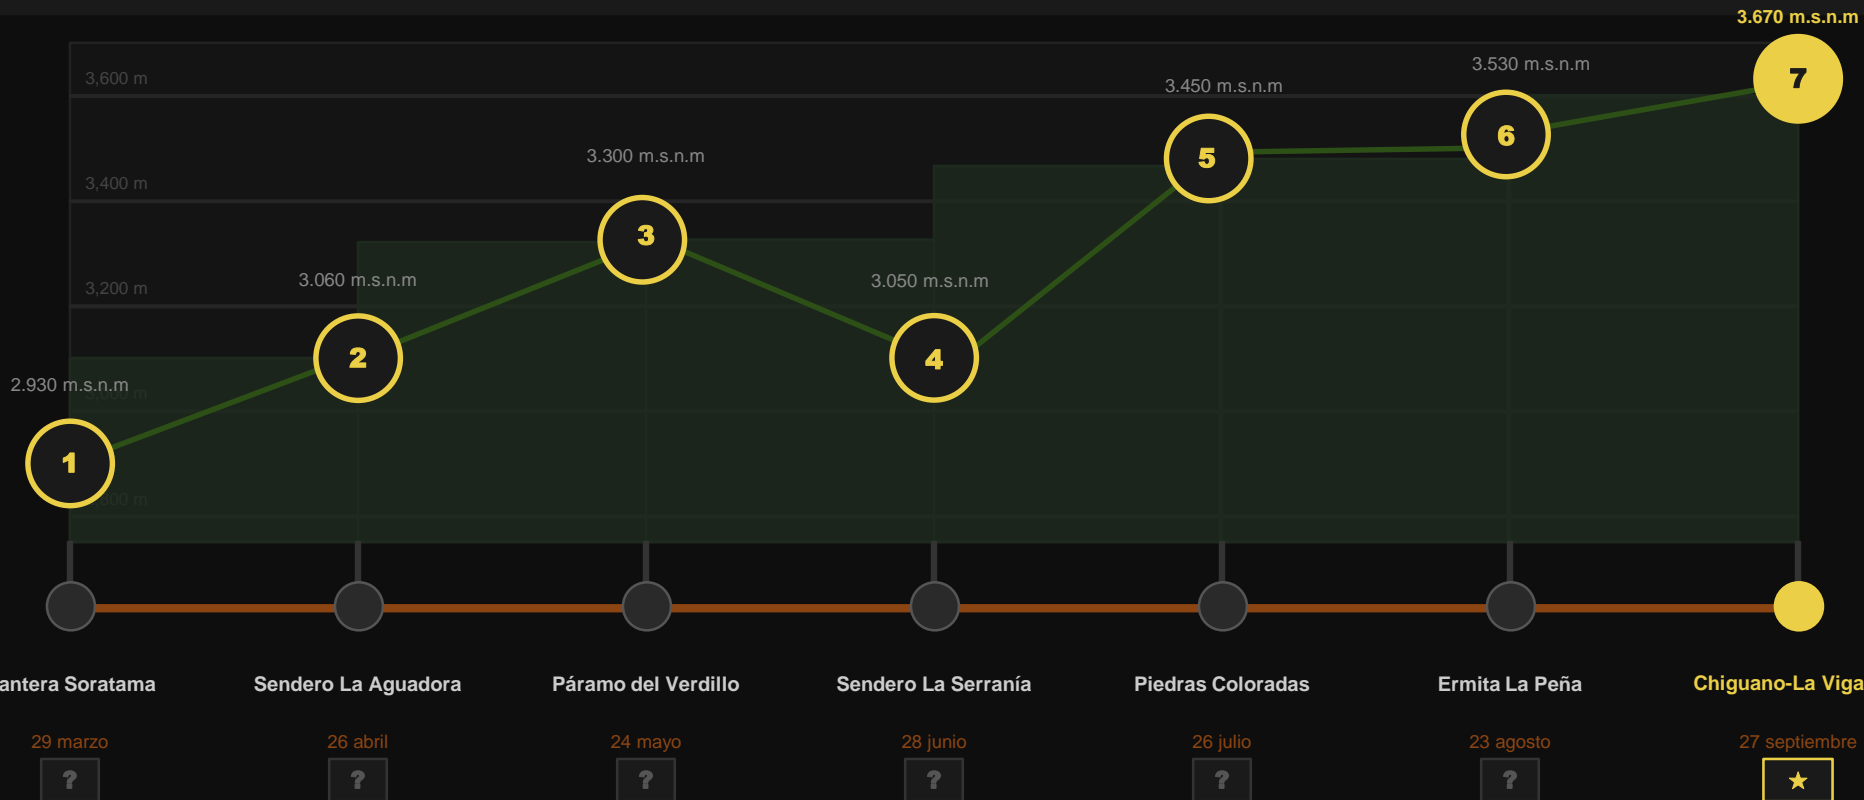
3.670 m.s.n.m

3,600 m

3,400 m

3,200 m

3,000 m

2,800 m

2.930 m.s.n.m

3.060 m.s.n.m

3.300 m.s.n.m

3.050 m.s.n.m

3.450 m.s.n.m

3.530 m.s.n.m

1

2

3

4

5

6

7

antera Soratama

29 marzo

?

Sendero La Aguadora

26 abril

?

Páramo del Verdillo

24 mayo

?

Sendero La Serranía

28 junio

?

Piedras Coloradas

26 julio

?

Ermita La Peña

23 agosto

?

Chiguano-La Viga

27 septiembre

★